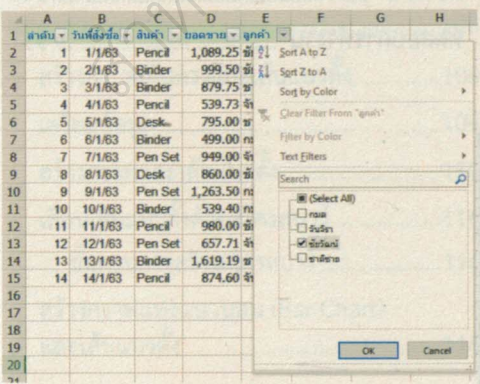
| | A | B | C | D | E | F | G | H |
|---|---|---|---|---|---|---|---|---|
| 1 | ลำดับ | วันที่สั่งซื้อ | สินค้า | ยอดขาย | ลูกค้า | | | |
| 2 | 1 | 1/1/63 | Pencil | 1,089.25 | ชั | | | |
| 3 | 2 | 2/1/63 | Binder | 999.50 | ชั | | | |
| 4 | 3 | 3/1/63 | Binder | 879.75 | ช | | | |
| 5 | 4 | 4/1/63 | Pencil | 539.73 | จั | | | |
| 6 | 5 | 5/1/63 | Desk | 795.00 | ช | | | |
| 7 | 6 | 6/1/63 | Binder | 499.00 | กร | | | |
| 8 | 7 | 7/1/63 | Pen Set | 949.00 | จั | | | |
| 9 | 8 | 8/1/63 | Desk | 860.00 | ชั | | | |
| 10 | 9 | 9/1/63 | Pen Set | 1,263.50 | กร | | | |
| 11 | 10 | 10/1/63 | Binder | 539.40 | กร | | | |
| 12 | 11 | 11/1/63 | Pencil | 980.00 | ชั | | | |
| 13 | 12 | 12/1/63 | Pen Set | 657.71 | จั | | | |
| 14 | 13 | 13/1/63 | Binder | 1,619.19 | ช | | | |
| 15 | 14 | 14/1/63 | Pencil | 874.60 | จั | | | |
| 16 | | | | | | | | |
| 17 | | | | | | | | |
| 18 | | | | | | | | |
| 19 | | | | | | | | |
| 20 | | | | | | | | |

Sort A to Z
Sort Z to A
Sort by Color
Clear Filter From "ลูกค้า"
Filter by Color
Text Filters
Search
(Select All)
กมล
จันทิรา
ชัยวัฒน์
ชาติชาย
OK
Cancel